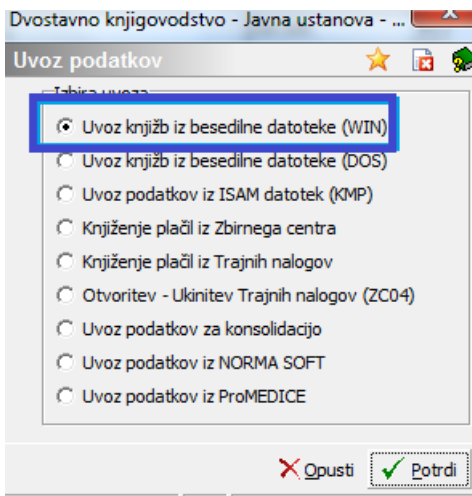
Dvostavno knjigovodstvo - Javna ustanova - ...

Uvoz podatkov

Izbira uvoza

Uvoz knjižb iz besedilne datoteke (WIN)

Uvoz knjižb iz besedilne datoteke (DOS)

Uvoz podatkov iz ISAM datotek (KMP)

Knjiženje plačil iz Zbirnega centra

Knjiženje plačil iz Trajnih nalogov

Otvoritev - Ukinitev Trajnih nalogov (ZC04)

Uvoz podatkov za konsolidacijo

Uvoz podatkov iz NORMA SOFT

Uvoz podatkov iz ProMEDICE

Opusti

Potrdi